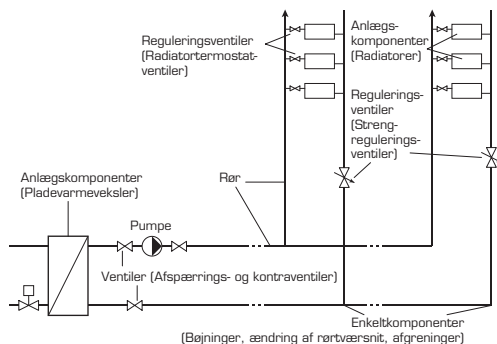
Reguleringsventiler (Radiatortermostatventiler)

Anlægskomponenter (Radiatorer)

Reguleringsventiler (Strengreguleringsventiler)

Anlægskomponenter (Pladevarmeveksler)

Rør

Pumpe

Ventiler (Afspærrings- og kontraventiler)

Enkeltkomponenter (Bøjninger, ændring af rørtværsnit, afgreninger)